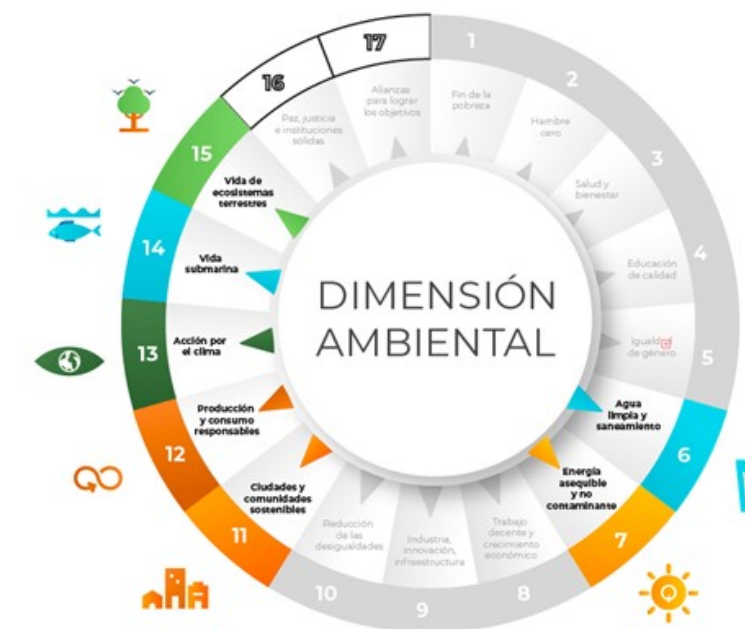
DIMENSIÓN AMBIENTAL

1
Fin de la pobreza

2
Hambre cero

3
Salud y bienestar

4
Educación de calidad

5
Igualdad de género

6
Agua limpia y saneamiento

7
Energía asequible y no contaminanse

8
Trabajo decente y crecimiento económico

9
Industria, innovación, infraestructura

10
Reducción de las desigualdades

11
Ciudades y comunidades sostenibles

12
Producción y consumo responsables

13
Acción por el clima

14
Vida submarina

15
Vida de ecosistemas terrestres

16
Paz, justicia e instituciones sólidas

17
Alianzas para lograr los objetivos